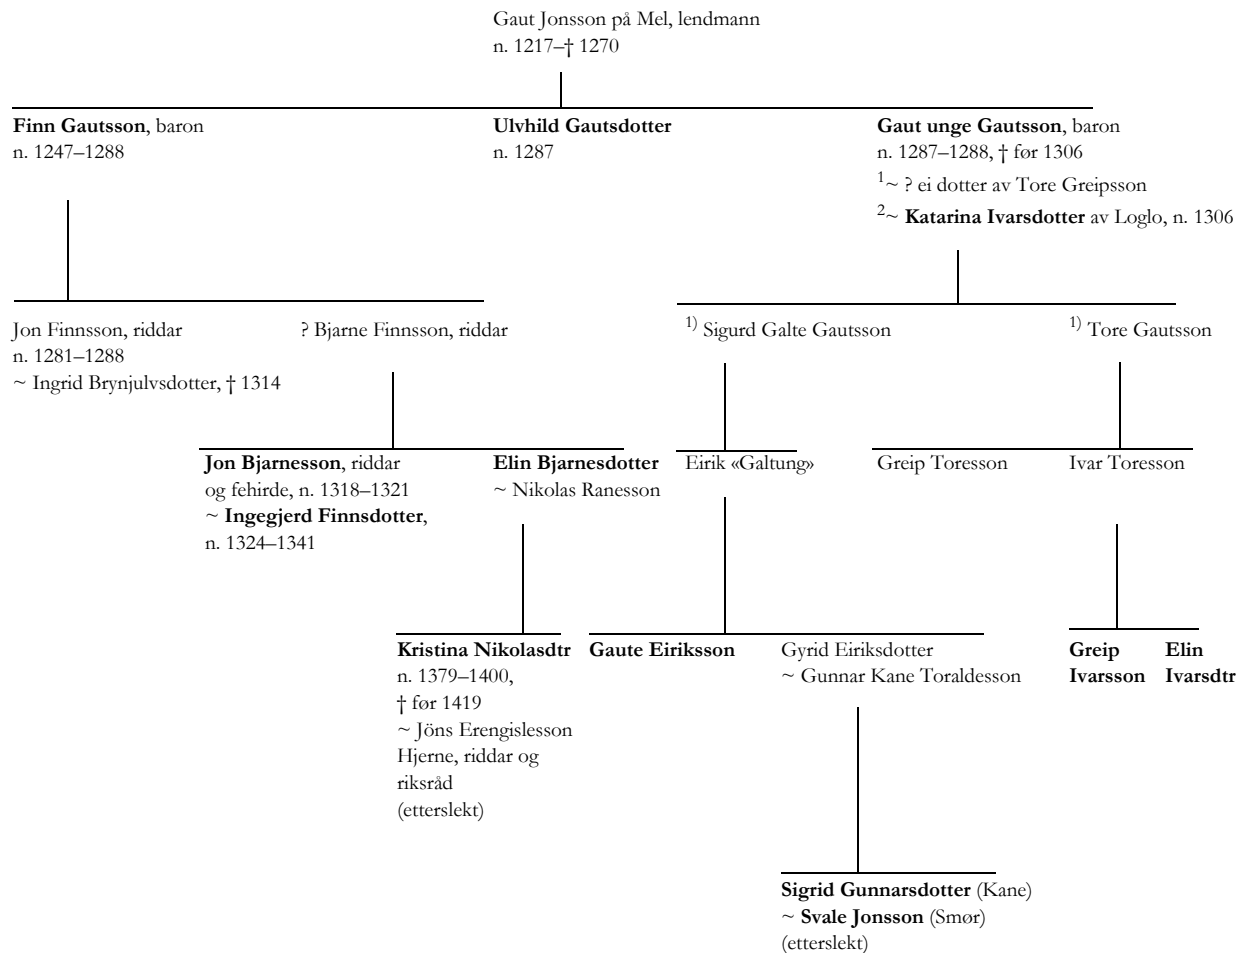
Gaut Jonsson på Mel, lendmann
n. 1217–† 1270

Finn Gautsson, baron
n. 1247–1288

Ulvhild Gautsdotter
n. 1287

Gaut unge Gautsson, baron
n. 1287–1288, † før 1306
$^1$~ ? ei dotter av Tore Greipsson
$^2$~ Katarina Ivarsdotter av Loglo, n. 1306

Jon Finnsson, riddar
n. 1281–1288
~ Ingrid Brynjulvsdotter, † 1314

? Bjarne Finnsson, riddar

$^{1)}$ Sigurd Galte Gautsson

$^{1)}$ Tore Gautsson

Jon Bjarnesson, riddar og fehirde, n. 1318–1321
~ Ingegjerd Finnsdotter, n. 1324–1341

Elin Bjarnesdotter
~ Nikolas Ranesson

Eirik «Galtung»

Greip Toresson

Ivar Toresson

Kristina Nikolasdtr
n. 1379–1400,
† før 1419
~ Jöns Erengislesson Hjerne, riddar og riksråd
(etterslekt)

Gaute Eiriksson

Gyrid Eiriksdotter
~ Gunnar Kane Toraldesson

Greip Ivarsson

Elin Ivarsdtr

Sigrid Gunnarsdotter (Kane)
~ Svale Jonsson (Smør)
(etterslekt)